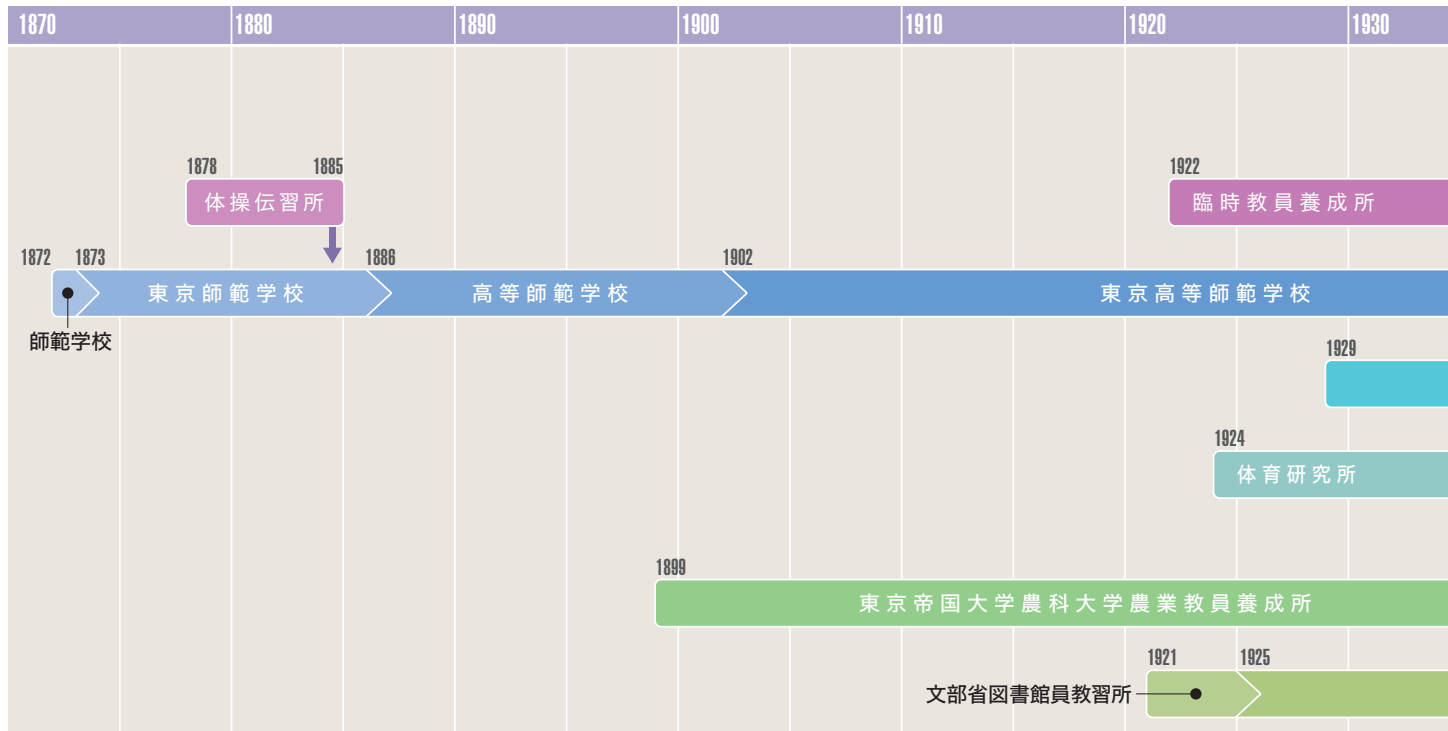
1870 1880 1890 1900 1910 1920 1930

1878 1885
体操伝習所

1922
臨時教員養成所

1872 1873 1886 1902
東京師範学校 高等師範学校 東京高等師範学校
師範学校

1929

1924
体育研究所

1899
東京帝国大学農科大学農業教員養成所

1921 1925
文部省図書館員教習所